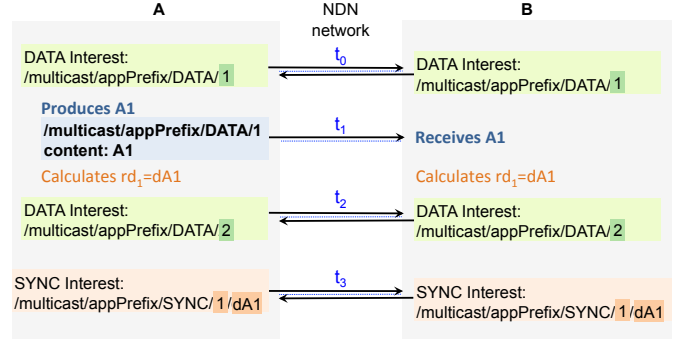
A

NDN network

B

DATA Interest:
/multicast/appPrefix/DATA/ 1

$t_0$

DATA Interest:
/multicast/appPrefix/DATA/ 1

Produces A1
/multicast/appPrefix/DATA/1
content: A1

$t_1$

Receives A1

Calculates $rd_1$=dA1

Calculates $rd_1$=dA1

DATA Interest:
/multicast/appPrefix/DATA/ 2

$t_2$

DATA Interest:
/multicast/appPrefix/DATA/ 2

SYNC Interest:
/multicast/appPrefix/SYNC/ 1 /dA1

$t_3$

SYNC Interest:
/multicast/appPrefix/SYNC/ 1 /dA1